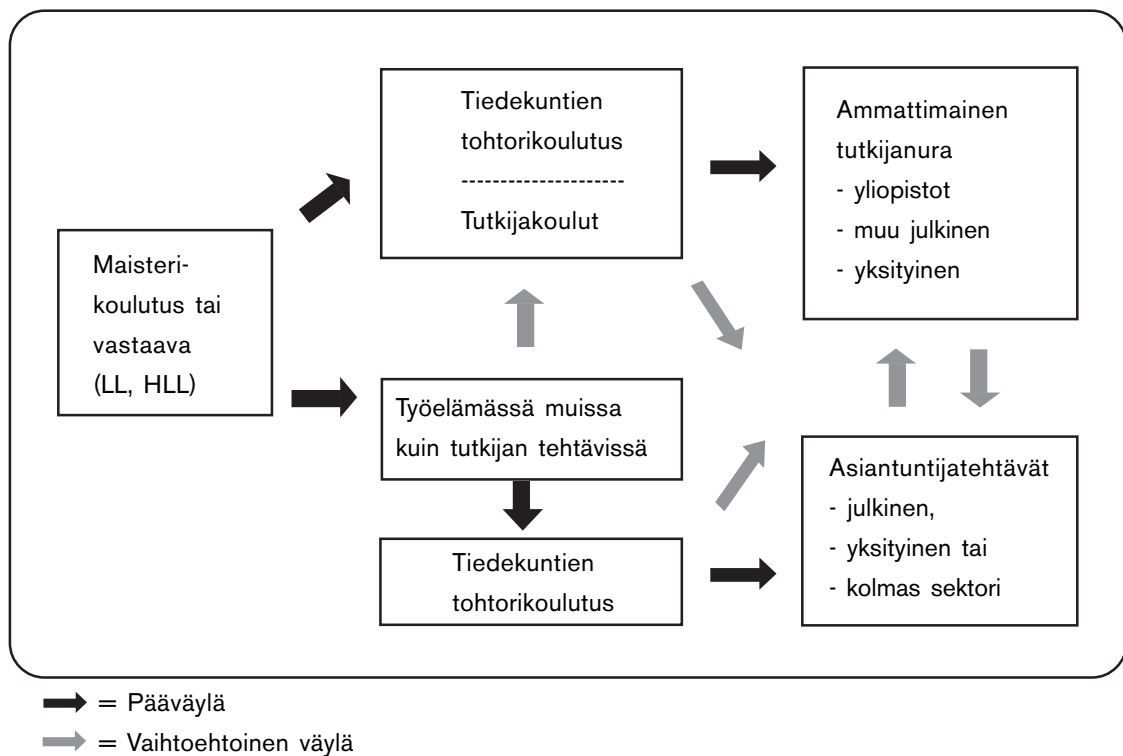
Maisterikoulutus tai vastaava (LL, HLL)

Tiedekuntien tohtorikoulutus
--------------------
Tutkijakoulut

Ammattimainen tutkijanura
- yliopistot
- muu julkinen
- yksityinen

Työelämässä muissa kuin tutkijan tehtävissä

Asiantuntijatehtävät
- julkinen,
- yksityinen tai
- kolmas sektori

Tiedekuntien tohtorikoulutus

= Pääväylä

= Vaihtoehtoinen väylä